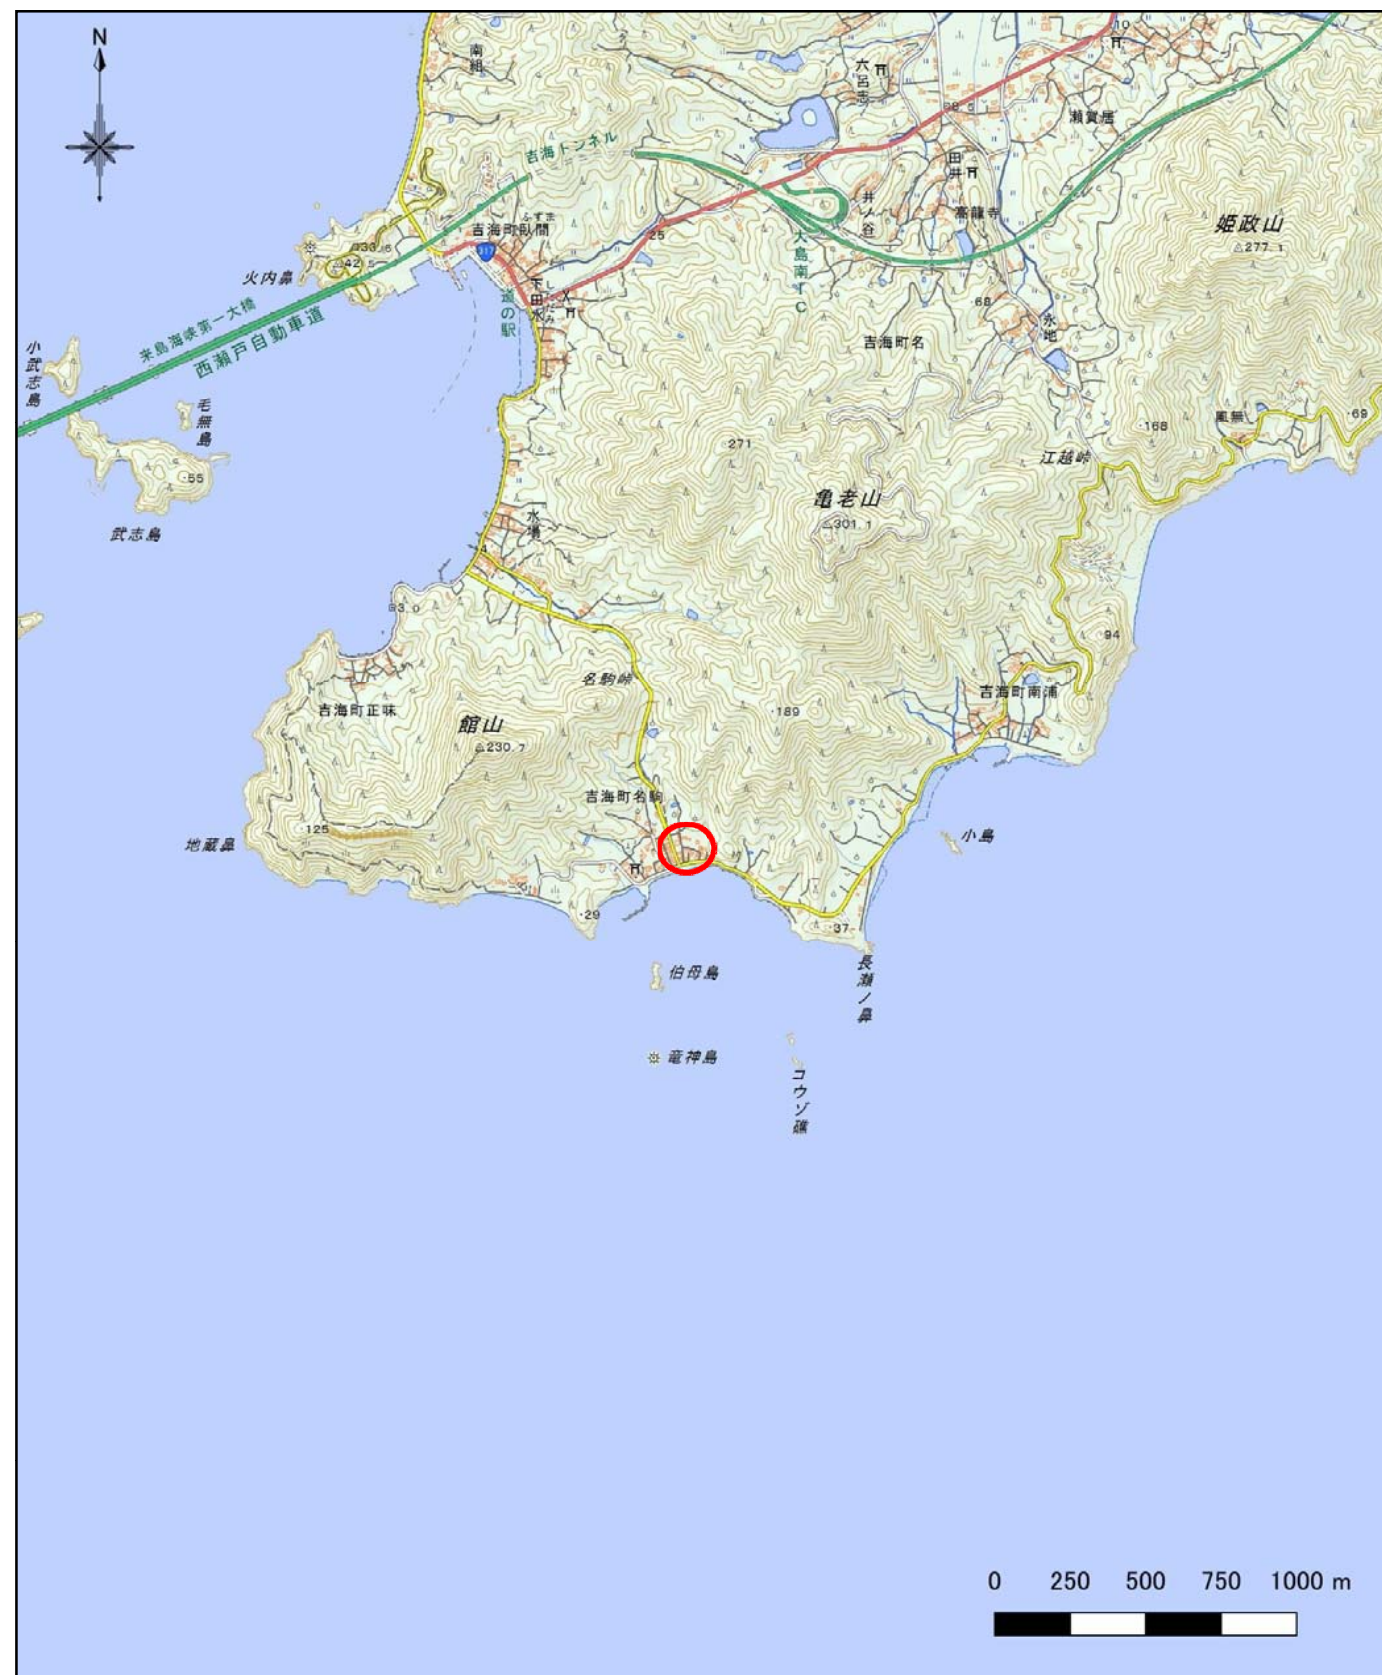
N

南組

六呂志

瀬賀居

吉海トンネル

田井

井ノ谷

高龍寺

姫政山
277.1

火内鼻

33.6
42.5

吉海町臥間
ふすま

317

25

大島南IC

68

来島海峡第一大橋

西瀬戸自動車道

下田水
しただみ

道の駅

吉海町名

永地

小武志島

毛無島

55

武志島

271

168

風無

69

江越峠

亀老山
301.1

水場

3.0

94

名駒峠

吉海町南浦

吉海町正味

館山
230.7

189

吉海町名駒

地蔵鼻

125

小島

29

37

伯母島

長瀬ノ鼻

竜神島

コウゾ礁

0 250 500 750 1000 m